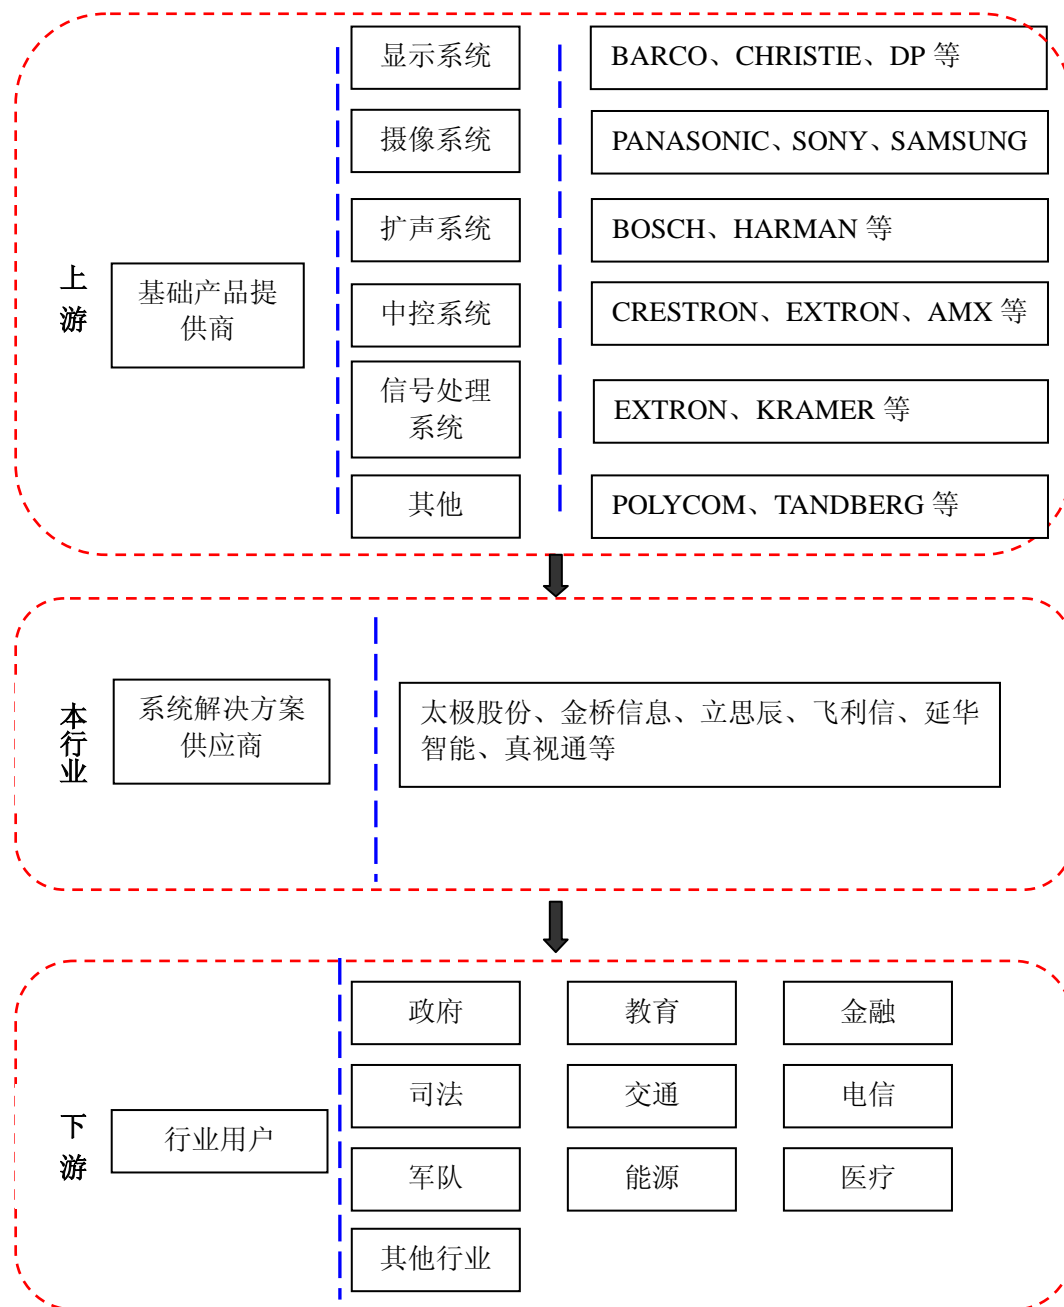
上游

基础产品提供商

显示系统

摄像系统

扩声系统

中控系统

信号处理系统

其他

BARCO、CHRISTIE、DP 等

PANASONIC、SONY、SAMSUNG

BOSCH、HARMAN 等

CRESTRON、EXTRON、AMX 等

EXTRON、KRAMER 等

POLYCOM、TANDBERG 等

本行业

系统解决方案供应商

太极股份、金桥信息、立思辰、飞利信、延华智能、真视通等

下游

行业用户

政府

教育

金融

司法

交通

电信

军队

能源

医疗

其他行业